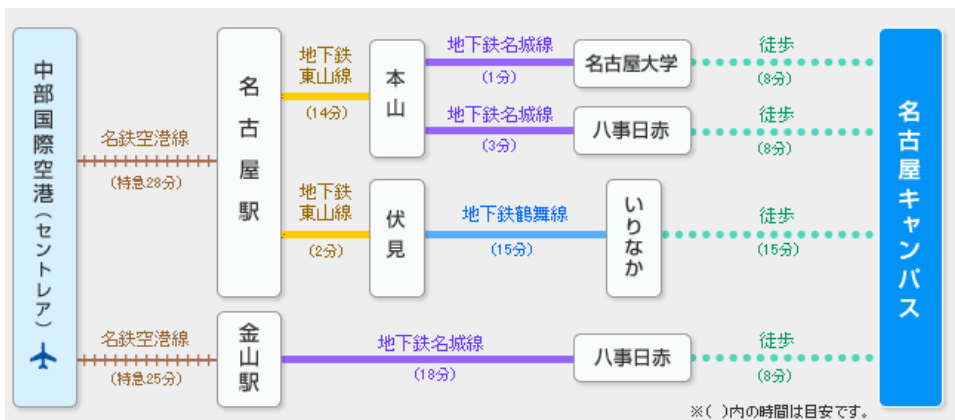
中部国際空港（セントレア）

名鉄空港線
（特急28分）

名鉄空港線
（特急25分）

名古屋駅

金山駅

地下鉄東山線
（14分）

地下鉄東山線
（2分）

本山

伏見

地下鉄名城線
（1分）

地下鉄名城線
（3分）

地下鉄鶴舞線
（15分）

地下鉄名城線
（18分）

名古屋大学

八事日赤

いりなか

八事日赤

徒歩
（8分）

徒歩
（8分）

徒歩
（15分）

徒歩
（8分）

名古屋キャンパス

※（ ）内の時間は目安です。